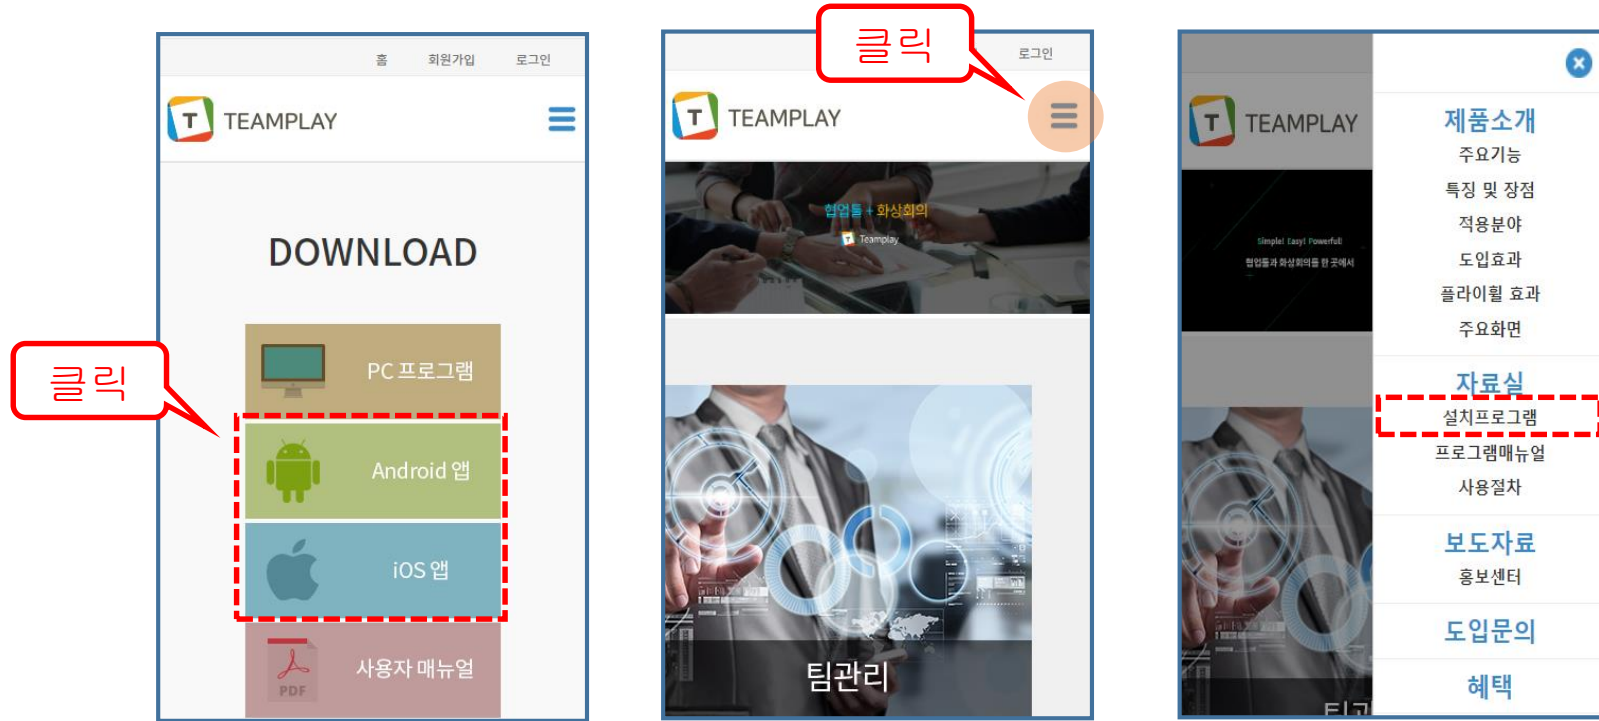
홈 회원가입 로그인

T TEAMPLAY

DOWNLOAD

PC 프로그램

클릭

Android 앱

iOS 앱

PDF 사용자 매뉴얼

클릭

로그인

T TEAMPLAY

협업툴 + 화상회의

Teamplay

팀관리

T TEAMPLAY

Simple! Easy! Powerful!

협업툴과 화상회의를 한 곳에서

제품소개
주요기능
특징 및 장점
적용분야
도입효과
플라이휠 효과
주요화면

자료실
설치프로그램
프로그램매뉴얼
사용절차

보도자료
홍보센터

도입문의

혜택